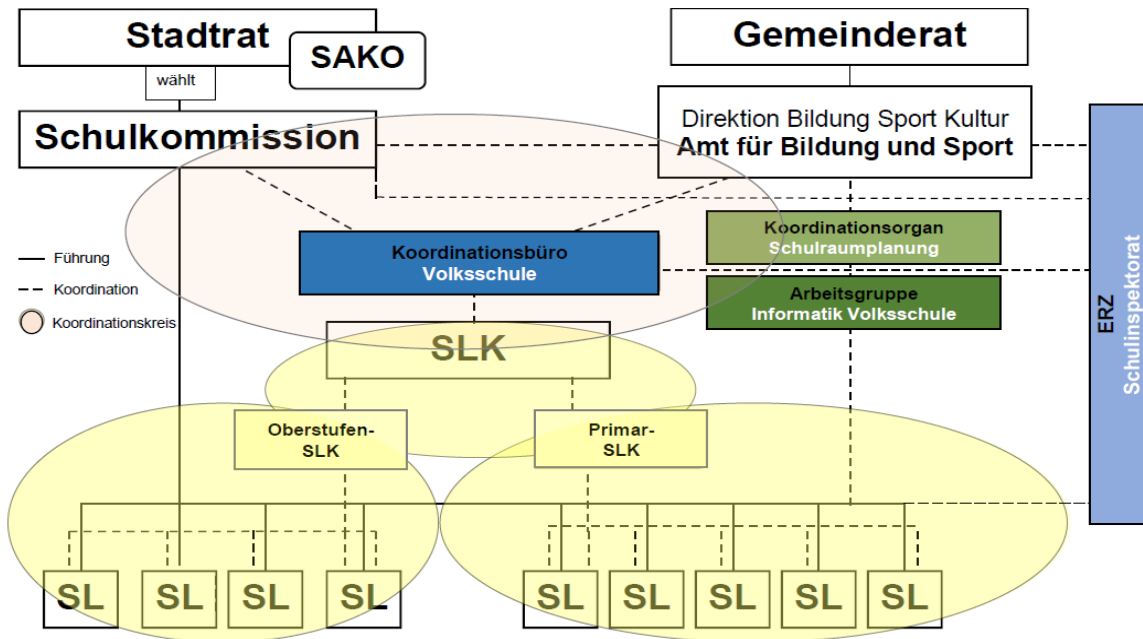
Stadtrat
SAKO
wählt
Schulkommission

Gemeinderat
Direktion Bildung Sport Kultur
Amt für Bildung und Sport

Führung
Koordination
Koordinationskreis

Koordinationsbüro
Volksschule

Koordinationsorgan
Schulraumplanung

Arbeitsgruppe
Informatik Volksschule

ERZ
Schulinspektorat

SLK

Oberstufen-
SLK

Primar-
SLK

SL SL SL SL SL SL SL SL SL